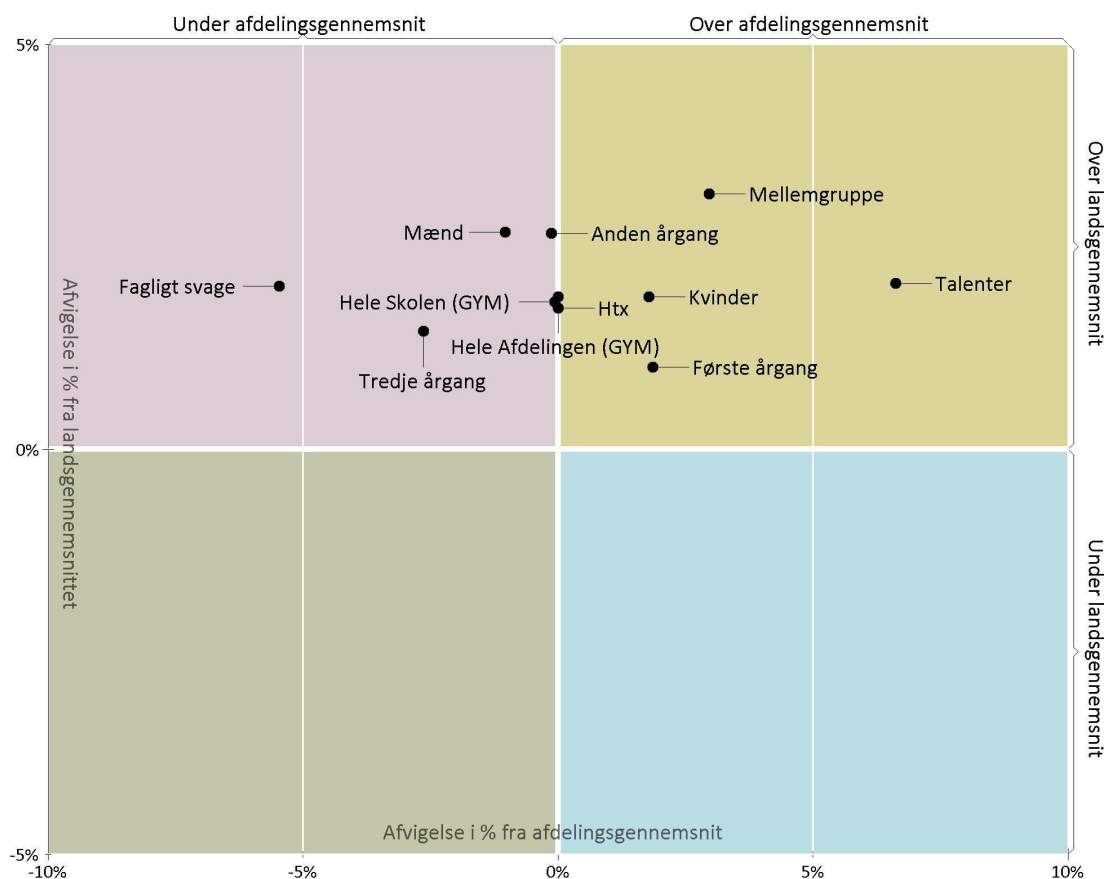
Under afdelingsgennemsnit

Over afdelingsgennemsnit

Over landsgennemsnit

Under landsgennemsnit

5%

0%

-5%

-10%

-5%

0%

5%

10%

Mellemgruppe

Mænd

Anden årgang

Fagligt svage

Talenter

Hele Skolen (GYM)

Htx

Kvinder

Hele Afdelingen (GYM)

Tredje årgang

Første årgang

Afvigelse i % fra landsgennemsnittet

Afvigelse i % fra afdelingsgennemsnit